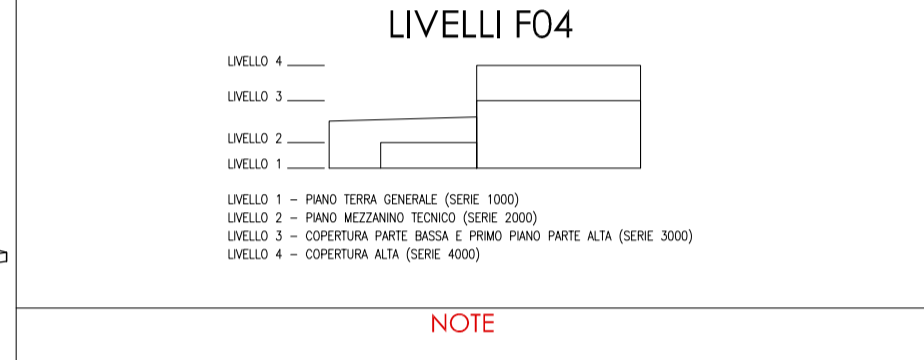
LIVELLI F04

LIVELLO 4
LIVELLO 3
LIVELLO 2
LIVELLO 1

LIVELLO 1 – PIANO TERRA GENERALE (SERIE 1000)
LIVELLO 2 – PIANO MEZZANINO TECNICO (SERIE 2000)
LIVELLO 3 – COPERTURA PARTE BASSA E PRIMO PIANO PARTE ALTA (SERIE 3000)
LIVELLO 4 – COPERTURA ALTA (SERIE 4000)

NOTE